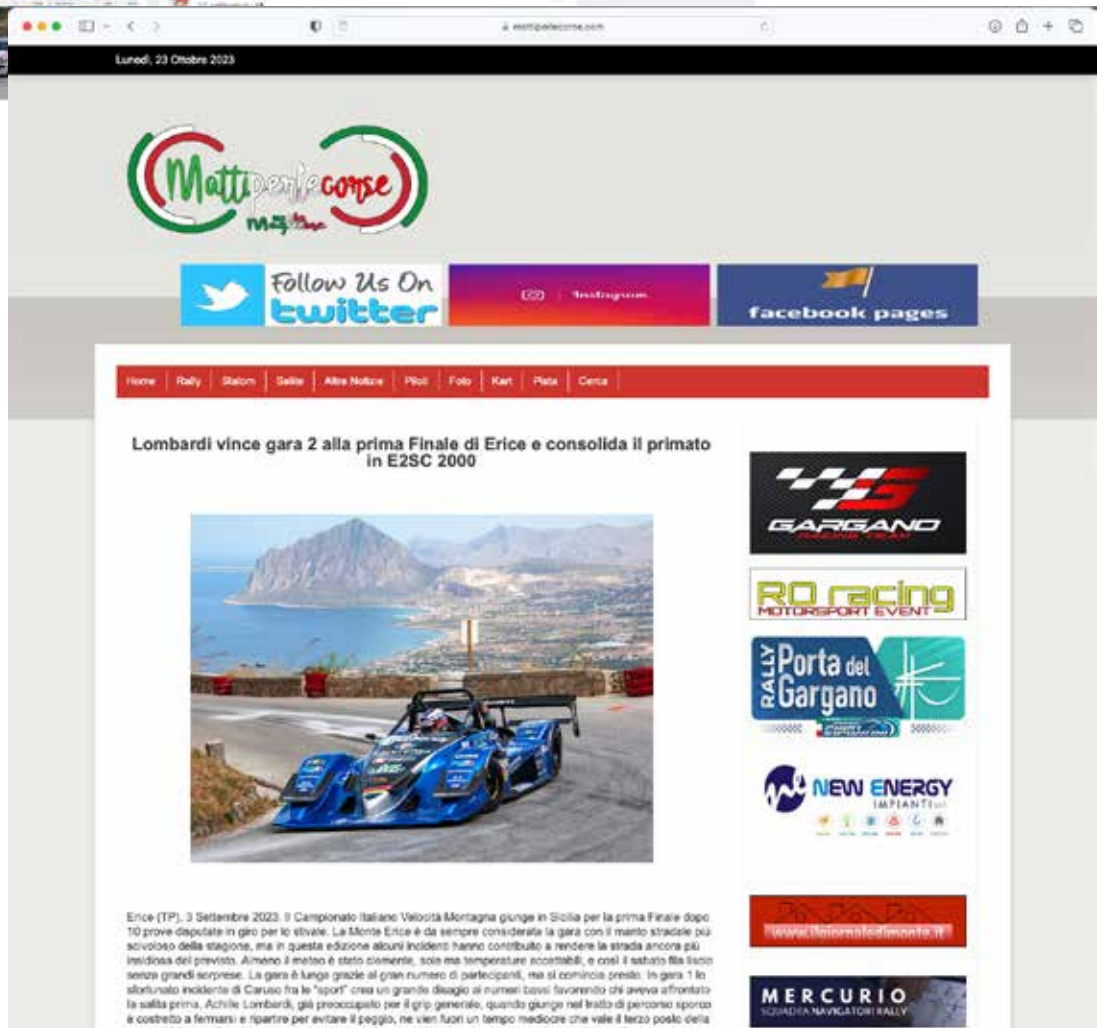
mattipaniecorse.com

Lunedì, 23 Ottobre 2023

Mattipertecorse

Follow Us On twitter

Instagram

facebook pages

Home | Rally | Slalom | Salite | Altre Notizie | Piloti | Foto | Kart | Pista | Cerca

Lombardi vince gara 2 alla prima Finale di Erice e consolida il primato in E2SC 2000

GARGANO RACING TEAM

RO racing MOTORSPORT EVENT

RALLY Porta del Gargano

NEW ENERGY IMPIANTI

www.ilgiornaledimonte.it

MERCURIO SQUADRA NAVIGATORI RALLY

Erice (TP), 3 Settembre 2023. Il Campionato Italiano Velocità Montagna giunge in Sicilia per la prima Finale dopo 10 prove disputate in giro per lo stivale. La Monte Erice è da sempre considerata la gara con il manto stradale più scivoloso della stagione, ma in questa edizione alcuni incidenti hanno contribuito a rendere la strada ancora più insidiosa del previsto. Almeno il meteo è stato clemente, solo ma temperature accettabili, e così il sabato fila liscio senza grandi sorprese. La gara è lunga grazie al gran numero di partecipanti, ma si comincia presto. In gara 1 lo sfortunato incidente di Caruso fra le "sport" crea un grande disagio ai numeri bassi favorendo chi aveva affrontato la salita prima. Achille Lombardi, già preoccupato per il grip generale, quando giunge nel tratto di percorso sporco è costretto a fermarsi e ripartire per evitare il peggio, ne vien fuori un tempo mediocre che vale il terzo posto della